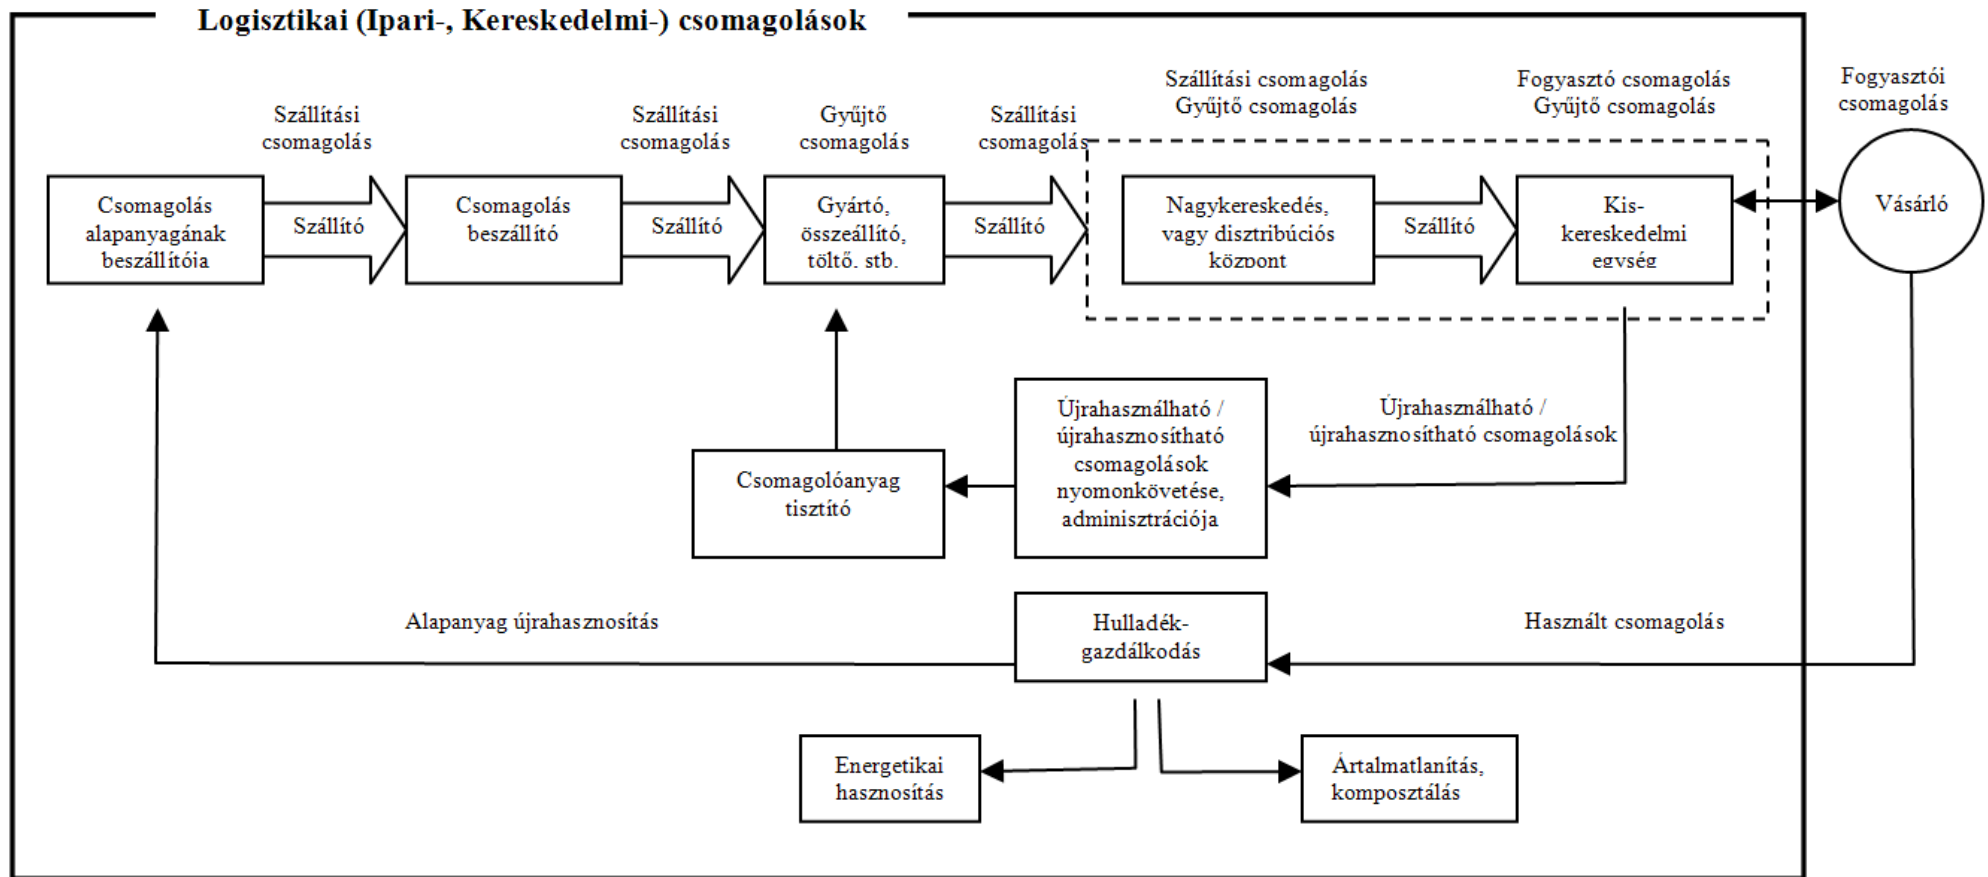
Logisztikai (Ipari-, Kereskedelmi-) csomagolások

Szállítási csomagolás

Szállítási csomagolás

Gyűjtő csomagolás

Szállítási csomagolás

Szállítási csomagolás
Gyűjtő csomagolás

Fogyasztó csomagolás
Gyűjtő csomagolás

Fogyasztói csomagolás

Csomagolás alapanyagának beszállítója

Szállító

Csomagolás beszállító

Szállító

Gyártó, összeállító, töltő, stb.

Szállító

Nagykereskedés, vagy disztribúciós központ

Szállító

Kis-kereskedelmi egység

Vásárló

Újrahasználható / újrahasznosítható csomagolások

Újrahasználható / újrahasznosítható csomagolások nyomonkövetése, adminisztrációja

Csomagolóanyag tisztító

Alapanyag újrahasznosítás

Hulladék-gazdálkodás

Használt csomagolás

Energetikai hasznosítás

Ártalmatlanítás, komposztálás